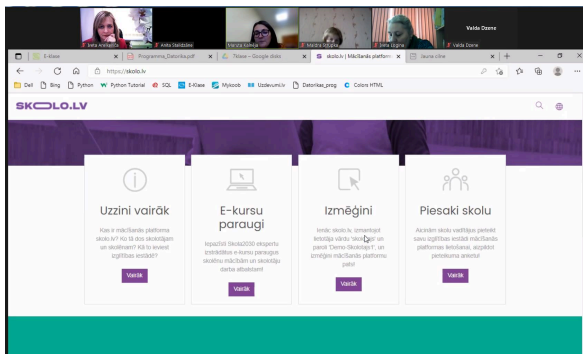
Ineta Anstrajeva
Anita Stakledzeva
Marika Kolkina
Mārīte Kraupša
Ineta Lūgina
Valda Dzene
Valda Dzene

E-klase
Programma_Datorika.pdf
Tēlas - Google disks
skolo.lv | Mācīšanās platforma
Jauna cilne

https://skolo.lv

Dell
Bing
Python
Python Tutorial
SQL
E-klase
Mykoob
Uzdevumi.lv
Datorikas_prog
Colors HTML

SKOLO.LV

Uzzini vairāk
Kas ir mācīšanās platforma skolo.lv? Kā to dos skolotājam un skolēnam? Kā to ieviest izglītības iestādē?
Vairāk

E-kursu paraugi
Iepazīsti Skola2030 ekspertu izstrādātos e-kursu paraugus skolēnu mācībām un skolotāju darba atbalstam!
Vairāk

Izmēģini
Ienāc skolo.lv, izmantojot lietotāja vārdu "skolotajs" un paroli "Demo-Skolotajs1", un izmēģini mācīšanās platformu pats!
Vairāk

Piesaki skolu
Aicinām skolu vadītājus pieteikt savu izglītības iestādi mācīšanās platformas lietošanai, aizpildot pieteikuma anketu!
Vairāk